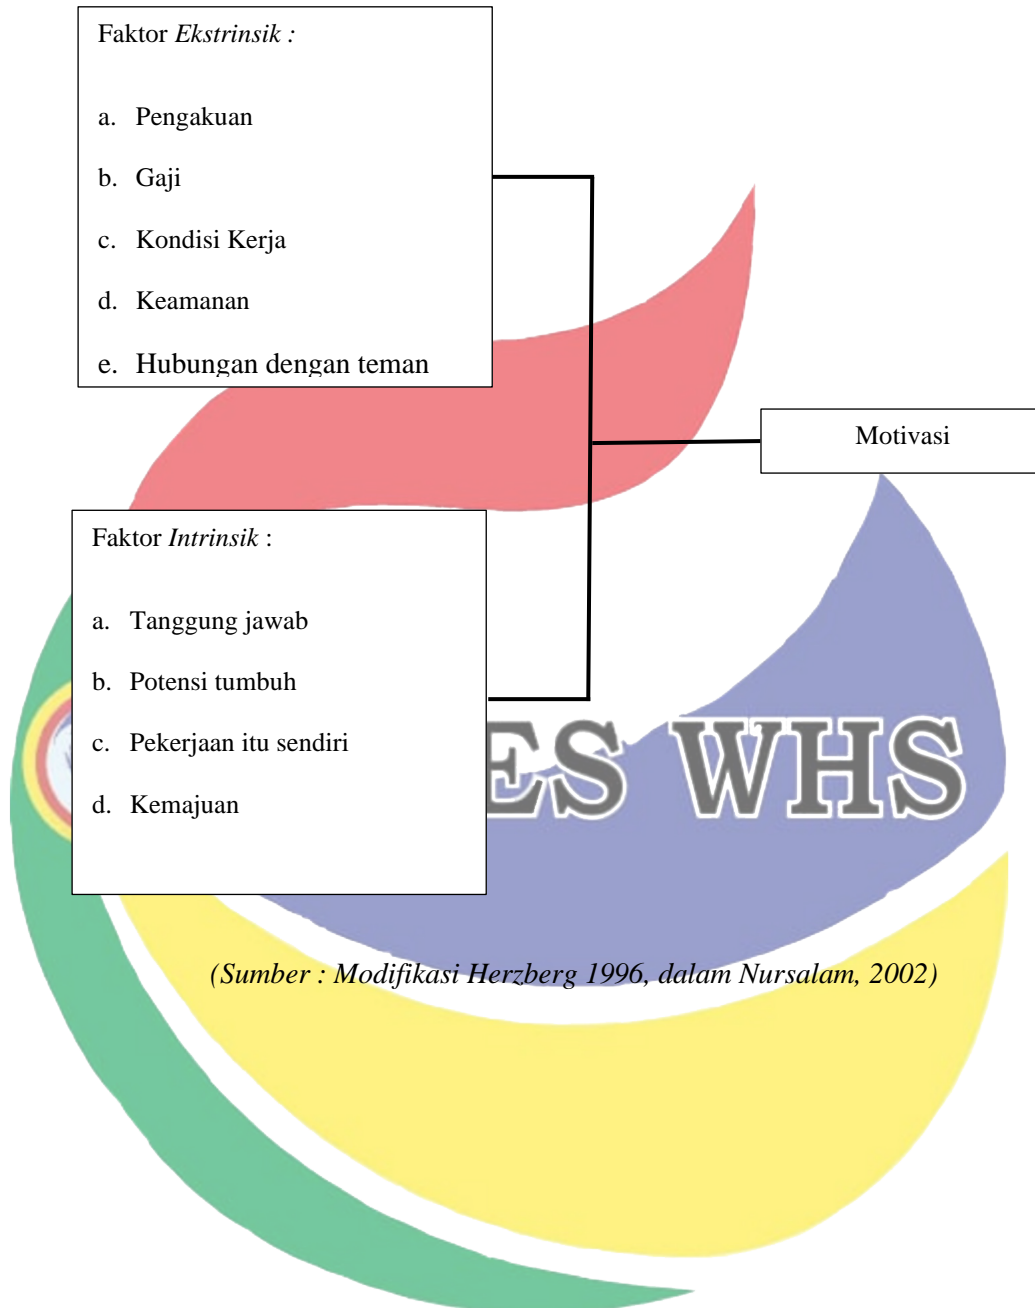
Faktor *Ekstrinsik :*

a. Pengakuan

b. Gaji

c. Kondisi Kerja

d. Keamanan

e. Hubungan dengan teman

Motivasi

Faktor *Intrinsik* :

a. Tanggung jawab

b. Potensi tumbuh

c. Pekerjaan itu sendiri

d. Kemajuan

ES WHS

*(Sumber : Modifikasi Herzberg 1996, dalam Nursalam, 2002)*